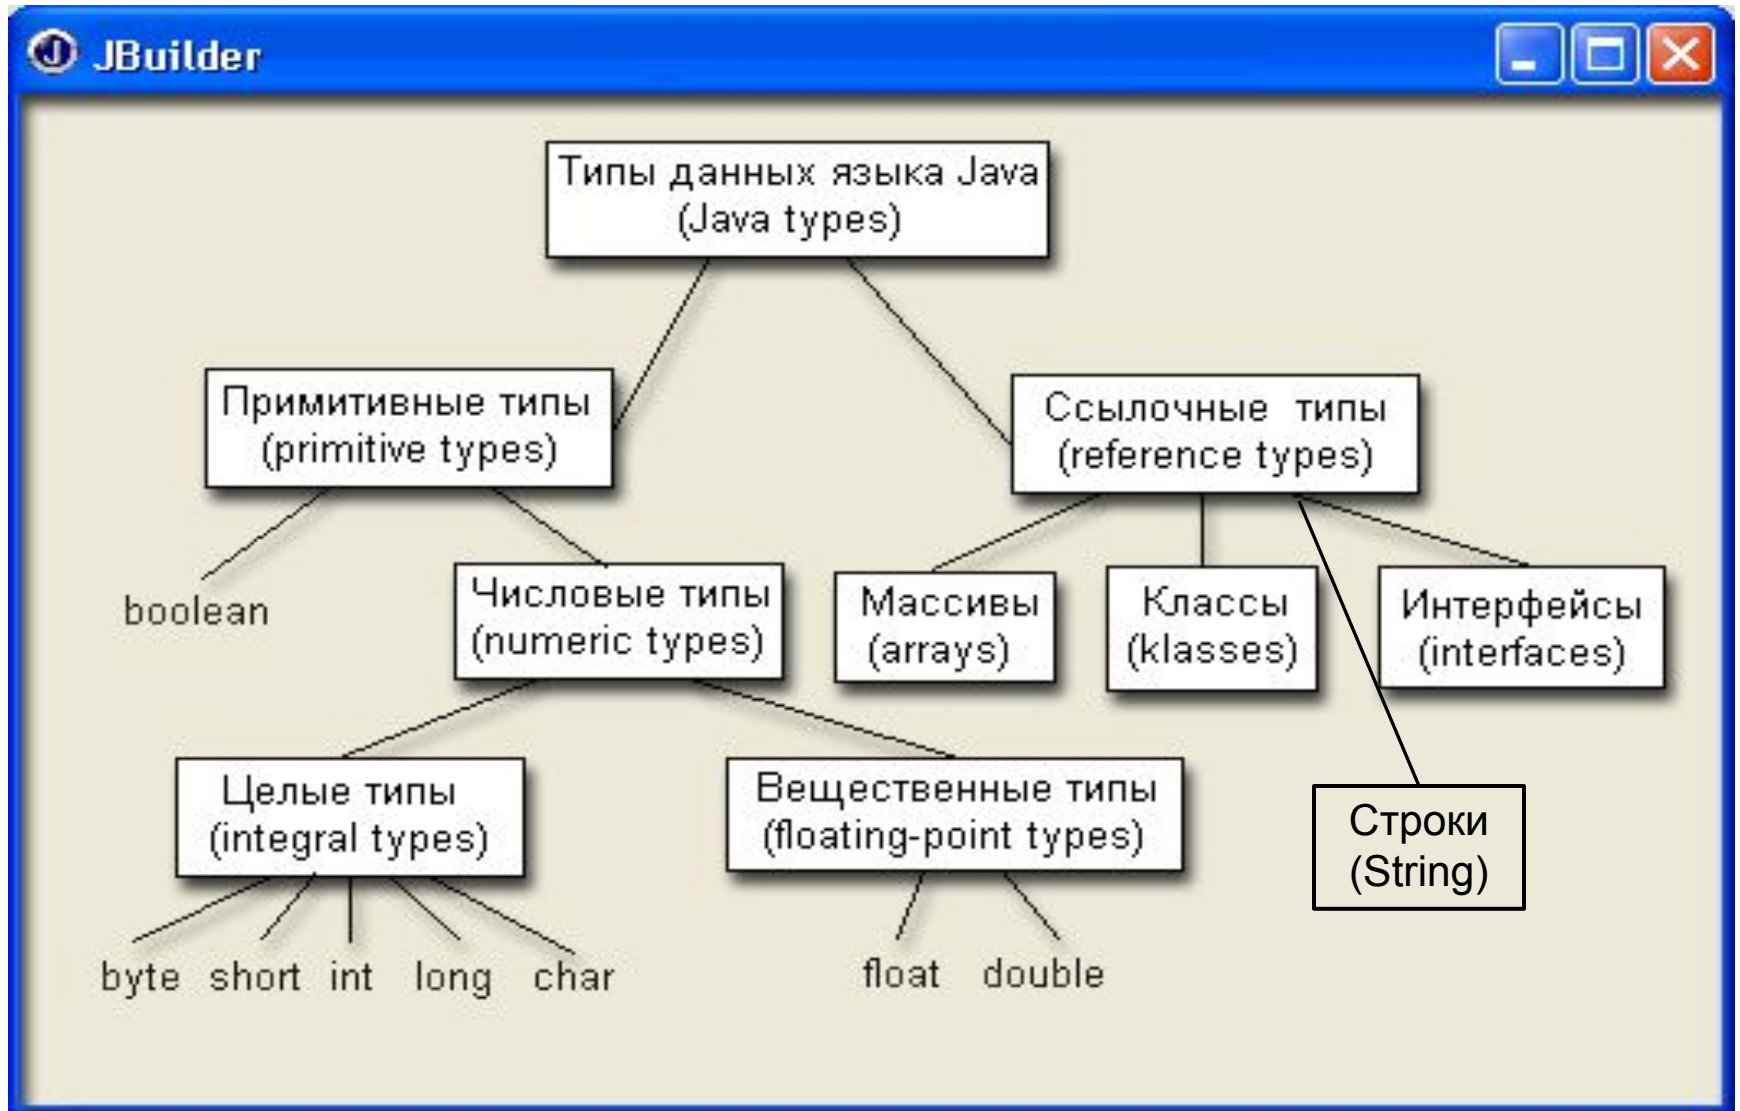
JBuilder

Типы данных языка Java
(Java types)

Примитивные типы
(primitive types)

Ссылочные типы
(reference types)

boolean

Числовые типы
(numeric types)

Массивы
(arrays)

Классы
(klasses)

Интерфейсы
(interfaces)

Целые типы
(integral types)

Вещественные типы
(floating-point types)

Строки
(String)

byte short int long char

float double